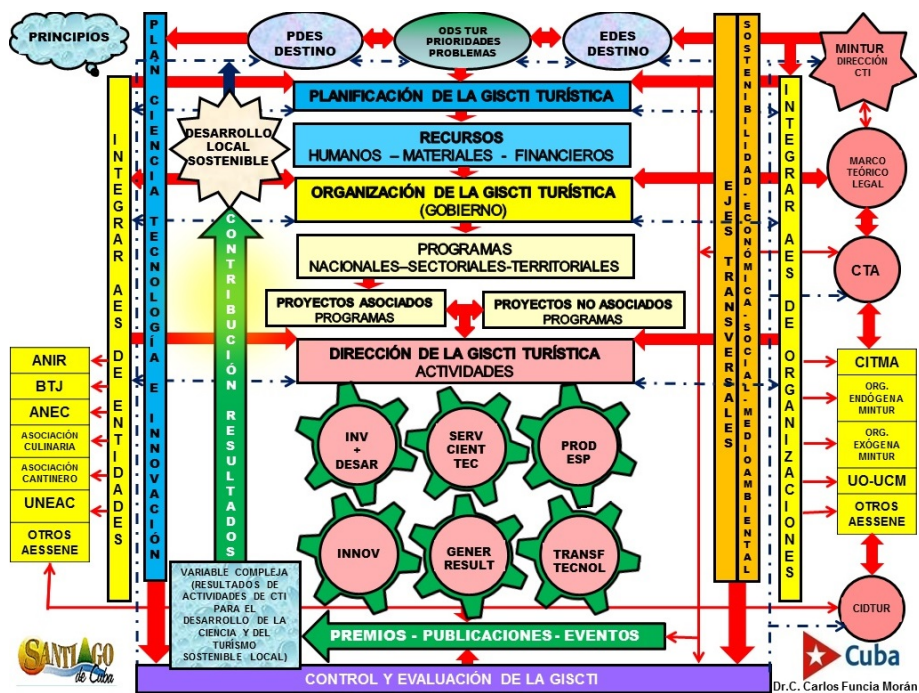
PRINCIPIOS

PLAN CIENCIA TECNOLOGÍA E INNOVACIÓN

PDES DESTINO

ODS TUR PRIORIDADES PROBLEMAS

EDES DESTINO

SOSTENIBILIDAD ECONÓMICA - SOCIAL - MEDIOAMBIENTAL

MINTUR DIRECCIÓN CTI

INTEGRAR AES DE ENTIDADES

DESARROLLO LOCAL SOSTENIBLE

PLANIFICACIÓN DE LA GISCTI TURÍSTICA

RECURSOS
HUMANOS – MATERIALES - FINANCIEROS

ORGANIZACIÓN DE LA GISCTI TURÍSTICA
(GOBIERNO)

PROGRAMAS
NACIONALES–SECTORIALES-TERRITORIALES

PROYECTOS ASOCIADOS PROGRAMAS

PROYECTOS NO ASOCIADOS PROGRAMAS

DIRECCIÓN DE LA GISCTI TURÍSTICA
ACTIVIDADES

CONTRIBUCIÓN RESULTADOS

EJES TRANSVERSALES

INTEGRAR AES DE ORGANIZACIONES

MARCO TEÓRICO LEGAL

CTA

CITMA

ORG. ENDÓGENA MINTUR

ORG. EXÓGENA MINTUR

UO-UCM

OTROS AESSENE

ANIR

BTJ

ANEC

ASOCIACIÓN CULINARIA

ASOCIACIÓN CANTINERO

UNEAC

OTROS AESSENE

INV + DESAR

SERV CIENT TEC

PROD ESP

INNOV

GENER RESULT

TRANSF TECNOL

VARIABLE COMPLEJA (RESULTADOS DE ACTIVIDADES DE CTI PARA EL DESARROLLO DE LA CIENCIA Y DEL TURISMO SOSTENIBLE LOCAL)

PREMIOS - PUBLICACIONES - EVENTOS

CIDTUR

SANTIAGO de Cuba

Cuba

CONTROL Y EVALUACIÓN DE LA GISCTI

Dr.C. Carlos Funcia Morán